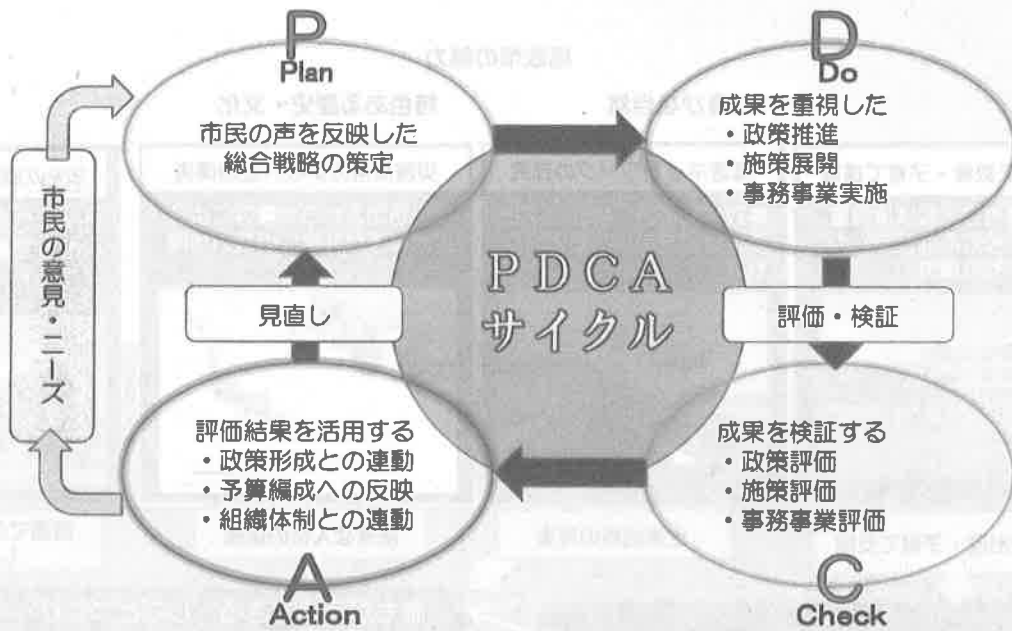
市民の意見・ニーズ

P
Plan
市民の声を反映した総合戦略の策定

D
Do
成果を重視した
・政策推進
・施策展開
・事務事業実施

PDCA
サイクル

見直し

評価・検証

評価結果を活用する
・政策形成との連動
・予算編成への反映
・組織体制との連動

A
Action

成果を検証する
・政策評価
・施策評価
・事務事業評価

C
Check